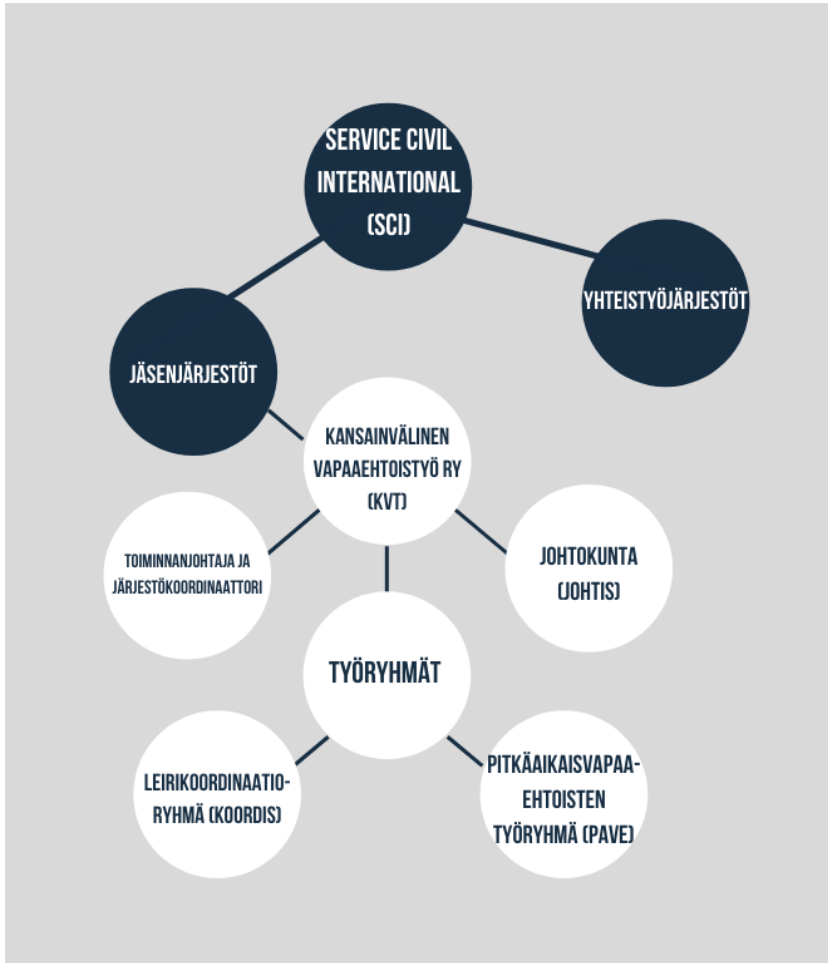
SERVICE CIVIL INTERNATIONAL (SCI)

YHTEISTYÖJÄRJESTÖT

JÄSENJÄRJESTÖT

KANSAINVÄLINEN VAPAAEHTOISTYÖ RY (KVT)

TOIMINNANJOHTAJA JA JÄRJESTÖKOORDINAATTORI

JOHTOKUNTA (JOHTIS)

TYÖRYHMÄT

LEIRIKOORDINAATIORYHMÄ (KOORDIS)

PITKÄAIKAISVAPAAEHTOISTEN TYÖRYHMÄ (PAVE)